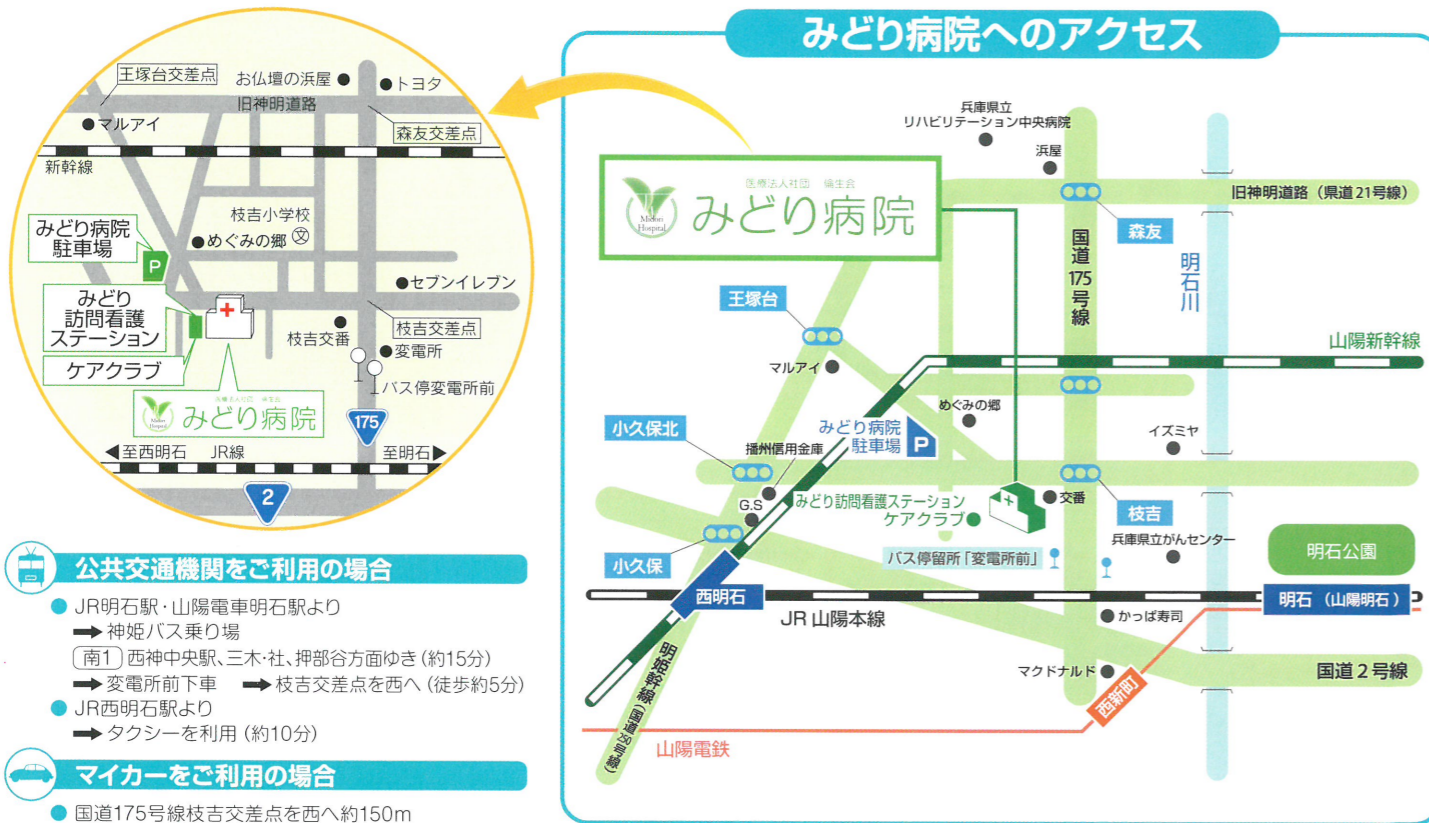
みどり病院へのアクセス

王塚台交差点
お仏壇の浜屋
トヨタ
旧神明道路
マルアイ
森友交差点
新幹線
枝吉小学校
みどり病院駐車場
めぐみの郷
P
セブンイレブン
みどり訪問看護ステーション
枝吉交差点
枝吉交番
変電所
ケアクラブ
バス停変電所前
医療法人社団 倫生会
みどり病院
175
至西明石
JR線
至明石
2

公共交通機関をご利用の場合
JR明石駅・山陽電車明石駅より
→神姫バス乗り場
南1 西神中央駅、三木・社、押部谷方面ゆき（約15分）
→変電所前下車 →枝吉交差点を西へ（徒歩約5分）
JR西明石駅より
→タクシーを利用（約10分）

マイカーをご利用の場合
国道175号線枝吉交差点を西へ約150m

兵庫県立リハビリテーション中央病院
浜屋
医療法人社団 倫生会
Midori Hospital
みどり病院
旧神明道路（県道21号線）
森友
国道175号線
明石川
王塚台
山陽新幹線
マルアイ
めぐみの郷
みどり病院駐車場
P
イズミヤ
小久保北
播州信用金庫
交番
枝吉
G.S
みどり訪問看護ステーション
ケアクラブ
兵庫県立がんセンター
明石公園
小久保
バス停留所「変電所前」
西明石
明石（山陽明石）
JR 山陽本線
かっぱ寿司
明姫幹線（国道250号線）
マクドナルド
国道2号線
西新町
山陽電鉄